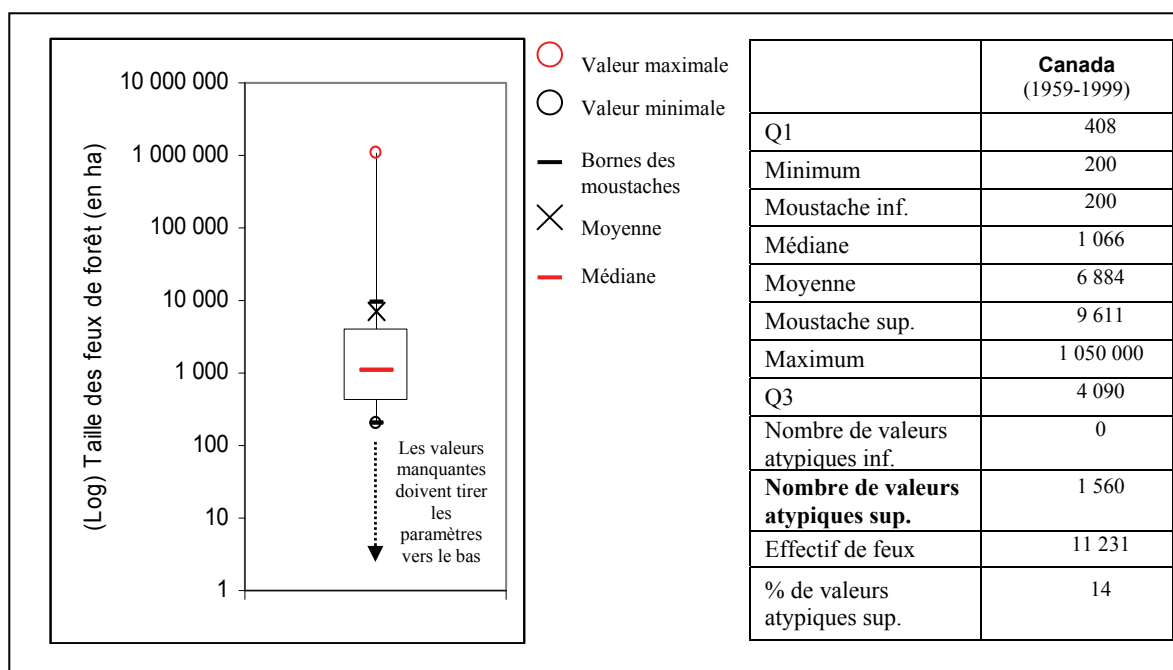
(Log) Taille des feux de forêt (en ha)

10 000 000
1 000 000
100 000
10 000
1 000
100
10
1

Les valeurs manquantes doivent tirer les paramètres vers le bas

Valeur maximale
Valeur minimale
Bornes des moustaches
Moyenne
Médiane

| | **Canada** (1959-1999) |
|---|---|
| Q1 | 408 |
| Minimum | 200 |
| Moustache inf. | 200 |
| Médiane | 1 066 |
| Moyenne | 6 884 |
| Moustache sup. | 9 611 |
| Maximum | 1 050 000 |
| Q3 | 4 090 |
| Nombre de valeurs atypiques inf. | 0 |
| **Nombre de valeurs atypiques sup.** | 1 560 |
| Effectif de feux | 11 231 |
| % de valeurs atypiques sup. | 14 |